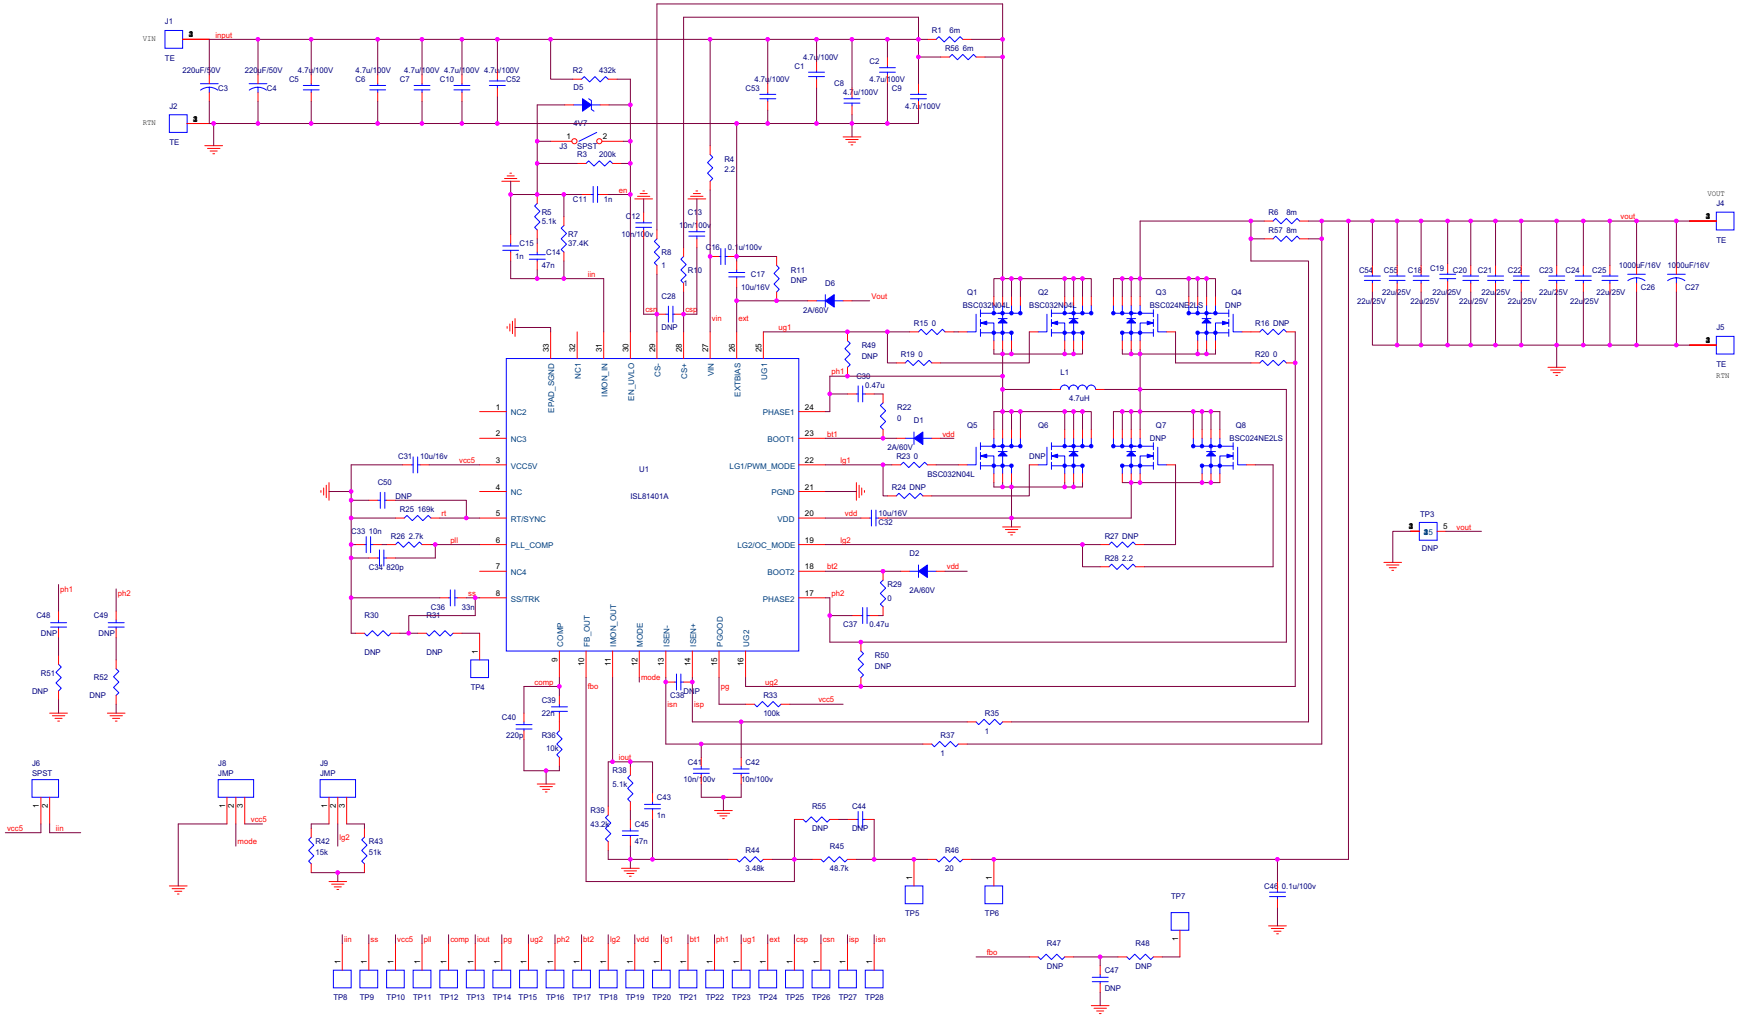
J1
VIN
TE
input
220uF/50V
C3
220uF/50V
C4
C5
4.7u/100V
4.7u/100V
C6
4.7u/100V
C7
4.7u/100V
C10
4.7u/100V
C52
J2
RTN
TE
R2 432k
D5
4V7
J3 SPST
R3 200k
C11 1n
en
R5
5.1k
R7
37.4K
C15
1n
C14
47n
iin
C12
10n/100v
R8
1
C13
10n/100v
R10
1
C28
DNP
csn
csp
R4
2.2
C16 0.1u/100v
C17
10u/16V
R11
DNP
D6
2A/60V
Vout
vin
ext
ug1
C53
4.7u/100V
C1
4.7u/100V
C8
4.7u/100V
C2
4.7u/100V
C9
4.7u/100V
R1 6m
R56 6m
Q1
BSC032N04L
Q2
BSC032N04L
Q3
BSC024NE2LS
Q4
DNP
R15 0
R19 0
R49
DNP
R16 DNP
R20 0
ph1
C30
0.47u
R22
0
D1
vdd
bt1
2A/60V
R23 0
lg1
L1
4.7uH
Q5
Q6
DNP
Q7
DNP
Q8
BSC024NE2LS
BSC032N04L
R24 DNP
vdd
10u/16V
C32
lg2
R27 DNP
R28 2.2
D2
vdd
bt2
R29
0
2A/60V
ph2
C37
0.47u
R50
DNP
ug2
R6 8m
R57 8m
vout
VOUT
J4
TE
C54
22u/25V
C55
22u/25V
C18
22u/25V
C19
22u/25V
C20
22u/25V
C21
22u/25V
C22
22u/25V
C23
22u/25V
C24
22u/25V
C25
22u/25V
1000uF/16V
C26
1000uF/16V
C27
J5
TE
RTN
33 32 31 30 29 28 27 26 25
EPAD_SGND
NC1
IMON_IN
EN_UVLO
CS-
CS+
VIN
EXTBIAS
UG1
1 NC2
2 NC3
3 VCC5V
4 NC
5 RT/SYNC
6 PLL_COMP
7 NC4
8 SS/TRK
U1
ISL81401A
PHASE1 24
BOOT1 23
LG1/PWM_MODE 22
PGND 21
VDD 20
LG2/OC_MODE 19
BOOT2 18
PHASE2 17
COMP
FB_OUT
IMON_OUT
MODE
ISEN-
ISEN+
PGOOD
UG2
9 10 11 12 13 14 15 16
C31 10u/16v
vcc5
C50
DNP
R25 169k
rt
C33 10n
R26 2.7k
pll
C34 820p
C36
33n
ss
R30
R31
DNP
DNP
TP4
TP3
5
vout
DNP
C48
DNP
ph1
R51
DNP
C49
DNP
ph2
R52
DNP
comp
C39
22n
C40
220p
R36
10k
fbo
mode
C38
DNP
isn
isp
pg
R33
100k
vcc5
R35
1
R37
1
C41
10n/100v
C42
10n/100v
iout
R38
5.1k
C43
1n
C45
47n
R39
43.2k
R55
DNP
C44
DNP
R44
3.48k
R45
48.7k
R46
20
TP5
TP6
C46 0.1u/100v
TP7
J6
SPST
vcc5
iin
J8
JMP
vcc5
mode
J9
JMP
lg2
R42
15k
R43
51k
iin ss vcc5 pll comp iout pg ug2 ph2 bt2 lg2 vdd lg1 bt1 ph1 ug1 ext csp csn isp isn
TP8 TP9 TP10 TP11 TP12 TP13 TP14 TP15 TP16 TP17 TP18 TP19 TP20 TP21 TP22 TP23 TP24 TP25 TP26 TP27 TP28
fbo
R47
DNP
C47
DNP
R48
DNP